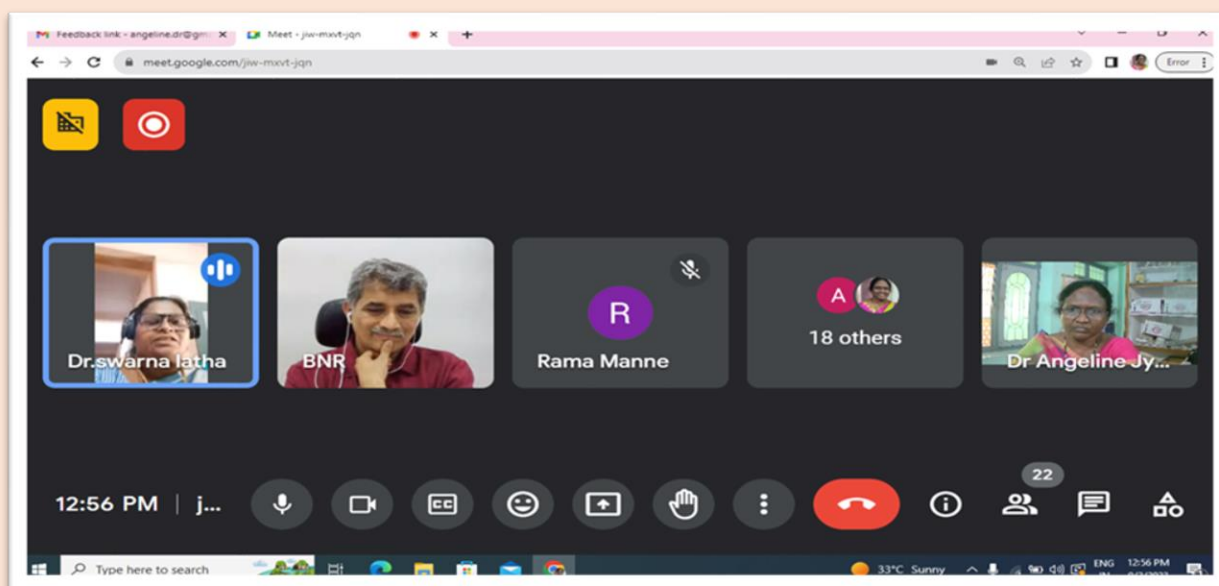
Feedback link - angeline.dr@gm... ×
Meet - jiw-mxvt-jqn ×
+

meet.google.com/jiw-mxvt-jqn

Error

Dr.swarna latha

BNR

R
Rama Manne

A
18 others

Dr Angeline Jy...

12:56 PM | j...

22

Type here to search

33°C Sunny

ENG

12:56 PM